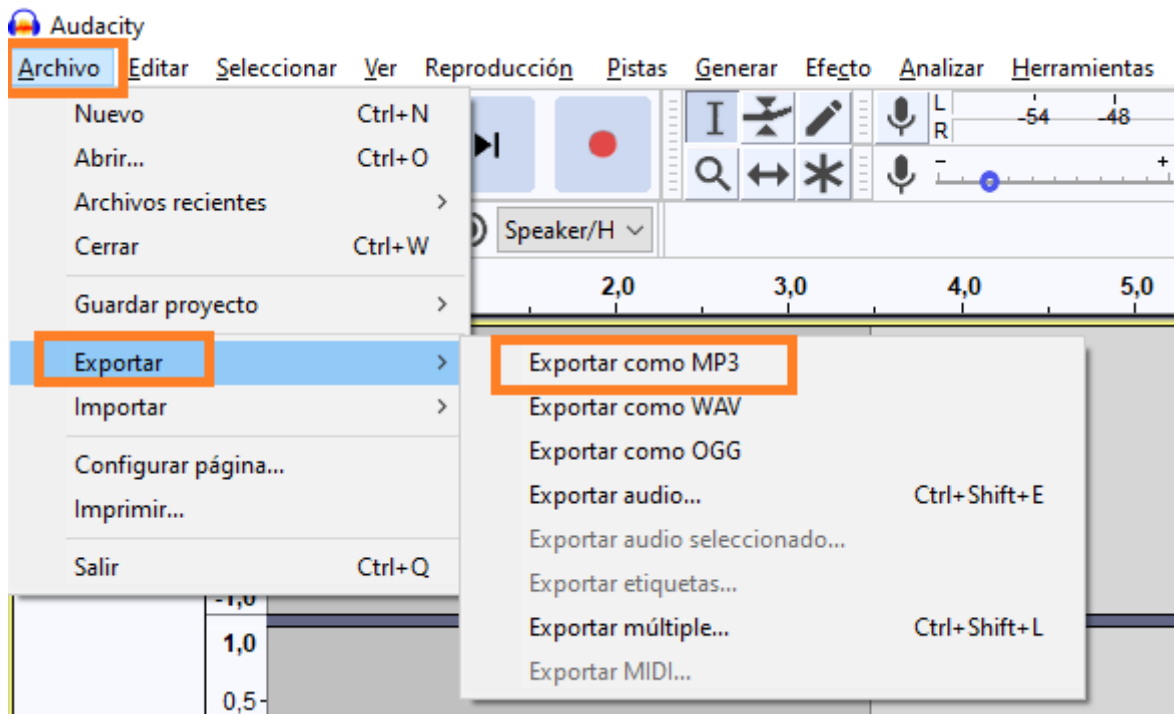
Audacity

Archivo Editar Seleccionar Ver Reproducción Pistas Generar Efecto Analizar Herramientas

Nuevo Ctrl+N
Abrir... Ctrl+O
Archivos recientes >
Cerrar Ctrl+W
Guardar proyecto >
Exportar >
Importar >
Configurar página...
Imprimir...
Salir Ctrl+Q

Exportar como MP3
Exportar como WAV
Exportar como OGG
Exportar audio... Ctrl+Shift+E
Exportar audio seleccionado...
Exportar etiquetas...
Exportar múltiple... Ctrl+Shift+L
Exportar MIDI...

L
R
-54
-48
-
+
Speaker/H
2,0
3,0
4,0
5,0
-1,0
1,0
0,5